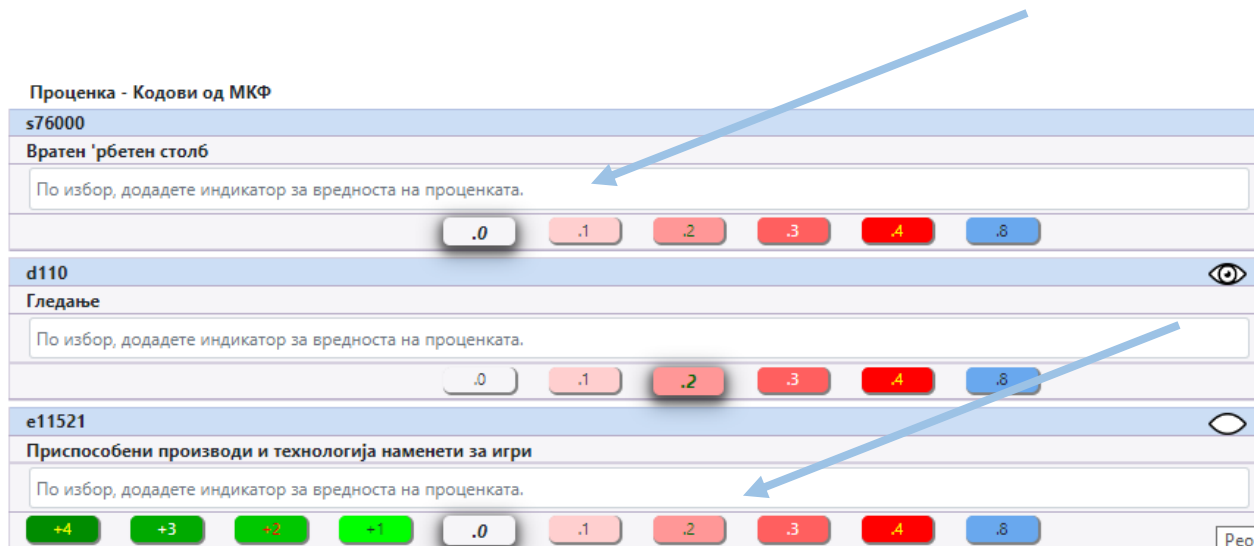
Проценка - Кодови од МКФ

s76000

Вратен 'рбетен столб

По избор, додадете индикатор за вредноста на проценката.

.0 .1 .2 .3 .4 .8

d110

Гледање

По избор, додадете индикатор за вредноста на проценката.

.0 .1 .2 .3 .4 .8

e11521

Приспособени производи и технологија наменети за игри

По избор, додадете индикатор за вредноста на проценката.

+4 +3 +2 +1 .0 .1 .2 .3 .4 .8

Рео